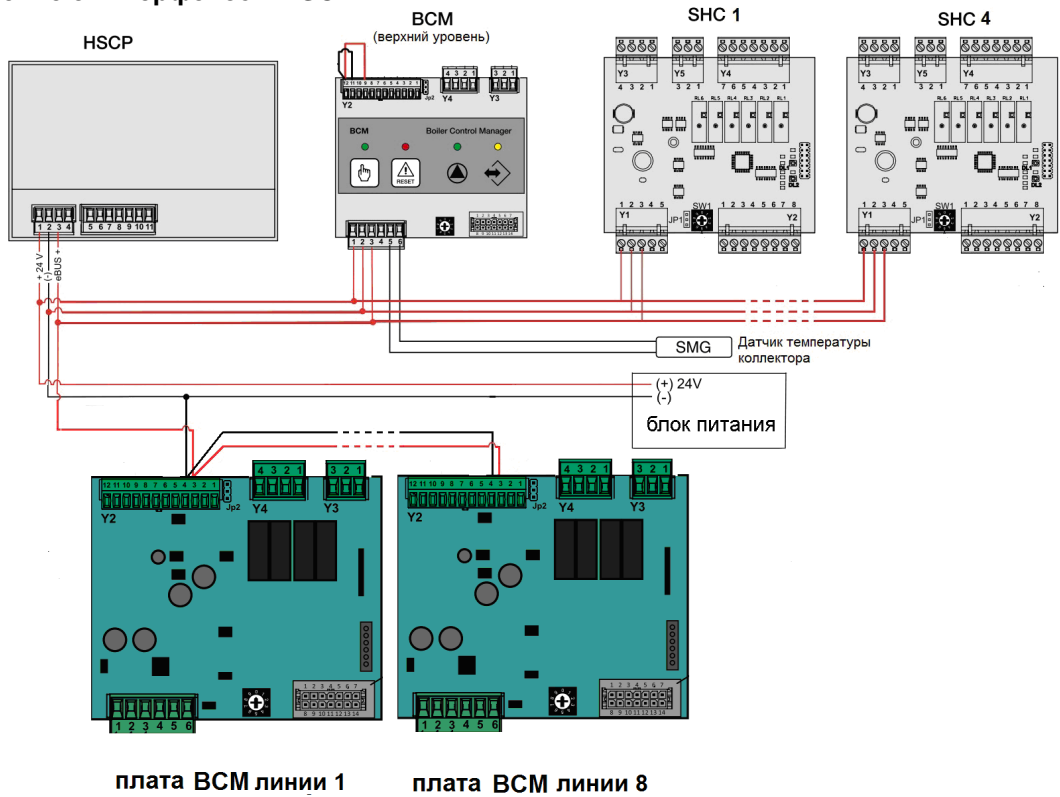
HSCP

1 2 3 4 5 6 7 8 9 10 11

+ 24 V
(-)
eBUS +

BCM
(верхний уровень)

12 11 10 9 8 7 6 5 4 3 2 1
Y2
Jp2
4 3 2 1
Y4
3 2 1
Y3

BCM
Boiler Control Manager
RESET

1 2 3 4 5 6

SHC 1

Y3
4 3 2 1
Y5
3 2 1
Y4
7 6 5 4 3 2 1
RL6 RL5 RL4 RL3 RL2 RL1
Y1
1 2 3 4 5
JP1
SW1
1 2 3 4 5 6 7 8
Y2

SHC 4

Y3
4 3 2 1
Y5
3 2 1
Y4
7 6 5 4 3 2 1
RL6 RL5 RL4 RL3 RL2 RL1
Y1
1 2 3 4 5
JP1
SW1
1 2 3 4 5 6 7 8
Y2

SMG
Датчик температуры коллектора

(+) 24V
(-)
блок питания

12 11 10 9 8 7 6 5 4 3 2 1
Y2
Jp2
4 3 2 1
Y4
3 2 1
Y3
1 2 3 4 5 6

12 11 10 9 8 7 6 5 4 3 2 1
Y2
Jp2
4 3 2 1
Y4
3 2 1
Y3
1 2 3 4 5 6

плата BCM линии 1
плата BCM линии 8